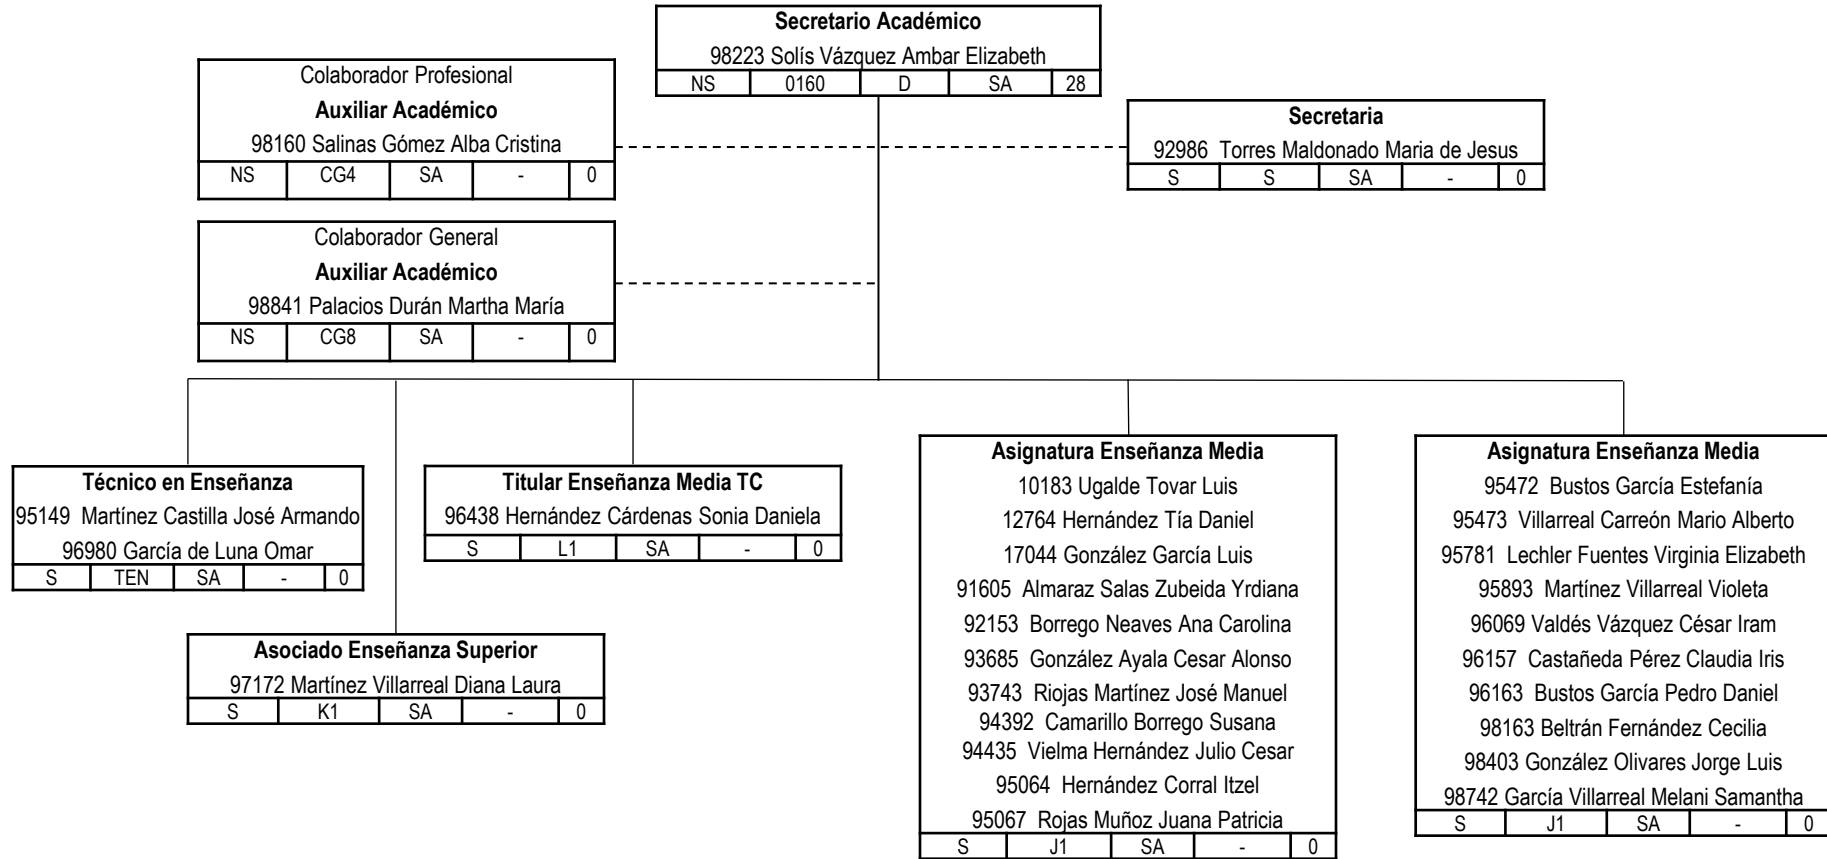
Secretario Académico
98223 Solís Vázquez Ambar Elizabeth

| NS | 0160 | D | SA | 28 |
|---|---|---|---|---|

Colaborador Profesional
Auxiliar Académico
98160 Salinas Gómez Alba Cristina

| NS | CG4 | SA | - | 0 |
|---|---|---|---|---|

Secretaria
92986 Torres Maldonado Maria de Jesus

| S | S | SA | - | 0 |
|---|---|---|---|---|

Colaborador General
Auxiliar Académico
98841 Palacios Durán Martha María

| NS | CG8 | SA | - | 0 |
|---|---|---|---|---|

Técnico en Enseñanza
95149 Martínez Castilla José Armando
96980 García de Luna Omar

| S | TEN | SA | - | 0 |
|---|---|---|---|---|

Titular Enseñanza Media TC
96438 Hernández Cárdenas Sonia Daniela

| S | L1 | SA | - | 0 |
|---|---|---|---|---|

Asociado Enseñanza Superior
97172 Martínez Villarreal Diana Laura

| S | K1 | SA | - | 0 |
|---|---|---|---|---|

Asignatura Enseñanza Media
10183 Ugalde Tovar Luis
12764 Hernández Tía Daniel
17044 González García Luis
91605 Almaraz Salas Zubeida Yrdiana
92153 Borrego Neaves Ana Carolina
93685 González Ayala Cesar Alonso
93743 Riojas Martínez José Manuel
94392 Camarillo Borrego Susana
94435 Vielma Hernández Julio Cesar
95064 Hernández Corral Itzel
95067 Rojas Muñoz Juana Patricia

| S | J1 | SA | - | 0 |
|---|---|---|---|---|

Asignatura Enseñanza Media
95472 Bustos García Estefanía
95473 Villarreal Carreón Mario Alberto
95781 Lechler Fuentes Virginia Elizabeth
95893 Martínez Villarreal Violeta
96069 Valdés Vázquez César Iram
96157 Castañeda Pérez Claudia Iris
96163 Bustos García Pedro Daniel
98163 Beltrán Fernández Cecilia
98403 González Olivares Jorge Luis
98742 García Villarreal Melani Samantha

| S | J1 | SA | - | 0 |
|---|---|---|---|---|